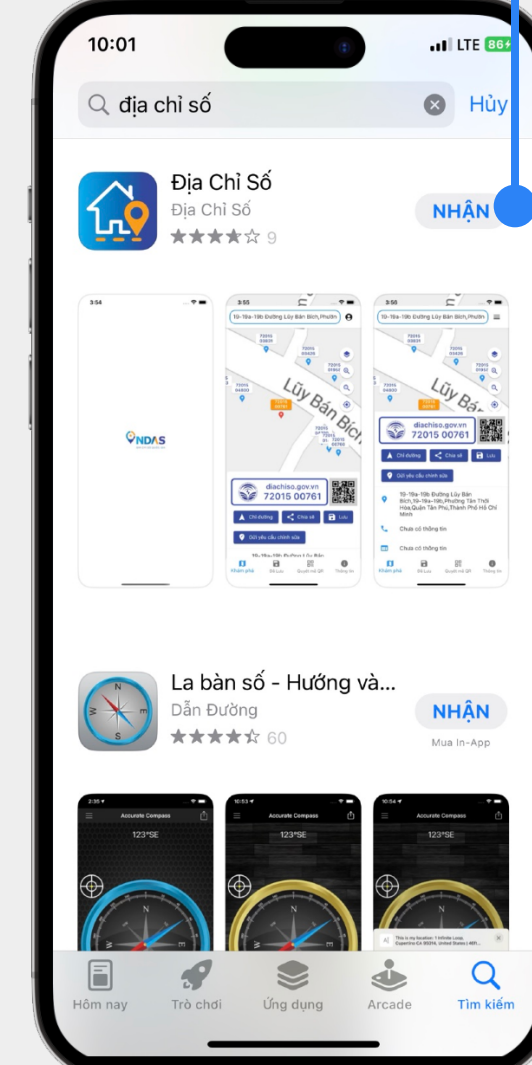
10:01 LTE 86

địa chỉ số Hủy

Địa Chỉ Số
Địa Chỉ Số
9
NHẬN

3:54
NDAS

3:55
10-19a-19b Đường Lũy Bán Bích, Phườn
Lũy Bán Bích
diachiso.gov.vn
72015 00761
Chỉ đường
Chia sẻ
Lưu
Gửi yêu cầu chỉnh sửa

3:58
10-19a-19b Đường Lũy Bán Bích, Phườn
Lũy Bán
diachiso.gov.vn
72015 00761
Chỉ đường
Chia sẻ
Lưu
Gửi yêu cầu chỉnh sửa
10-19a-19b Đường Lũy Bán Bích,10-19a-19b,Phường Tân Thới Hòa,Quận Tân Phú,Thành Phố Hồ Chí Minh
Chưa có thông tin
Chưa có thông tin

La bàn số - Hướng và...
Dẫn Đường
60
NHẬN
Mua In-App

2:35
Accurate Compass
123°SE

10:53
Accurate Compass
123°SE

10:54
Accurate Compass
123°SE

Hôm nay
Trò chơi
Ứng dụng
Arcade
Tìm kiếm